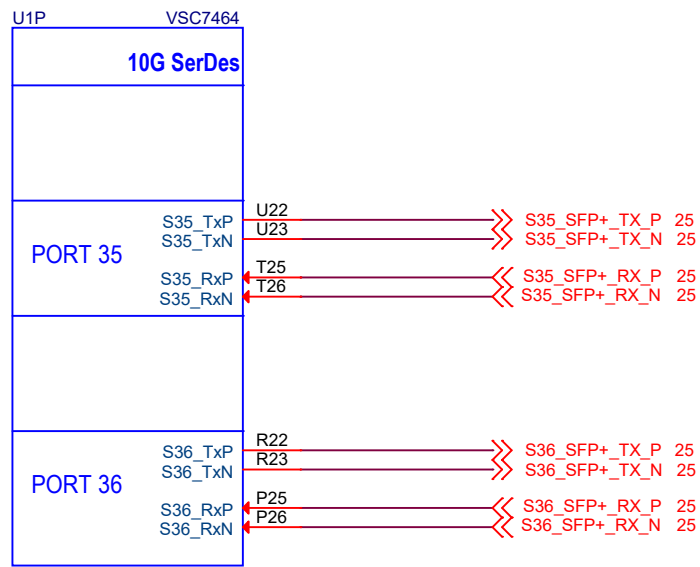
U1P VSC7464

10G SerDes

PORT 35

S35_TxP U22
S35_TxN U23
S35_RxP T25
S35_RxN T26

S35_SFP+_TX_P 25
S35_SFP+_TX_N 25
S35_SFP+_RX_P 25
S35_SFP+_RX_N 25

PORT 36

S36_TxP R22
S36_TxN R23
S36_RxP P25
S36_RxN P26

S36_SFP+_TX_P 25
S36_SFP+_TX_N 25
S36_SFP+_RX_P 25
S36_SFP+_RX_N 25